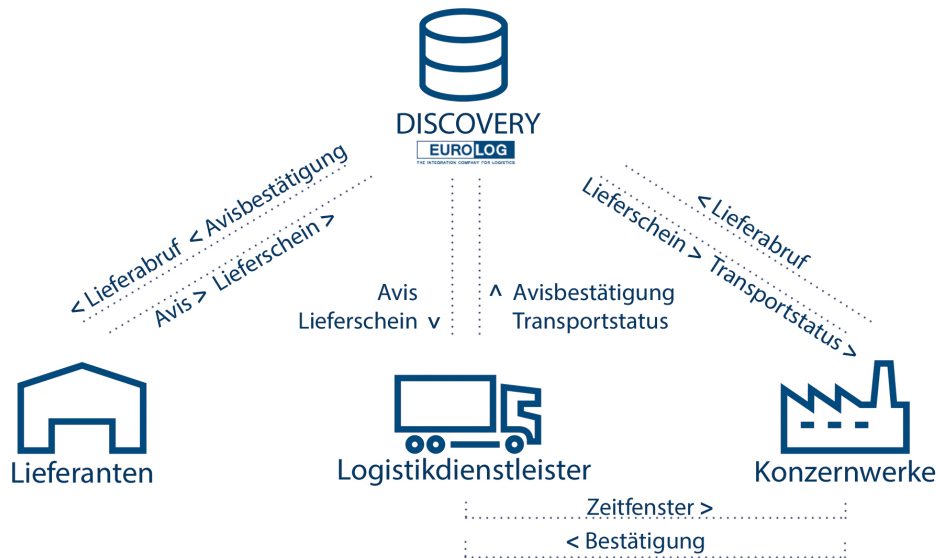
DISCOVERY

EUROLOG
THE INTEGRATION COMPANY FOR LOGISTICS

< Lieferabruf < Avisbestätigung

Avis > Lieferschein >

Avis
Lieferschein v

^ Avisbestätigung
Transportstatus

< Lieferabruf

Lieferschein > Transportstatus >

Lieferanten

Logistikdienstleister

Konzernwerke

Zeitfenster >

< Bestätigung